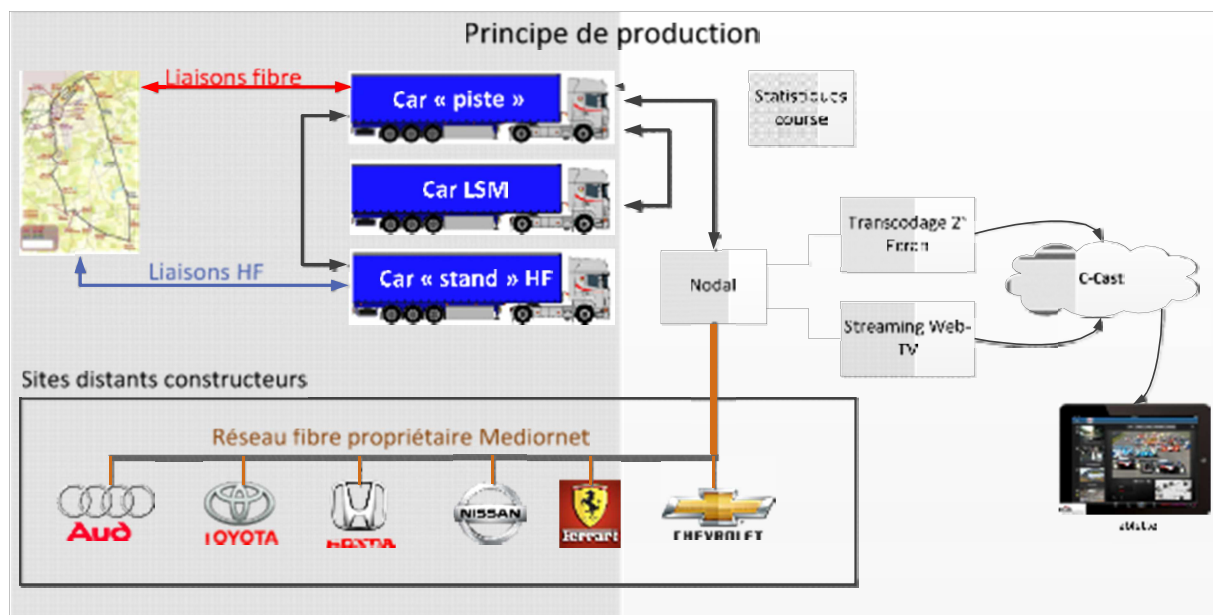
Principe de production

Liaisons fibre

Car « piste »

Car LSM

Car « stand » HF

Liaisons HF

Statistiques course

Nodal

Transcodage 2° Ecran

Streaming Web-TV

C-Cast

Sites distants constructeurs

Réseau fibre propriétaire Mediornet

Audi

TOYOTA

HONDA

NISSAN

Ferrari

CHEVROLET

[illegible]